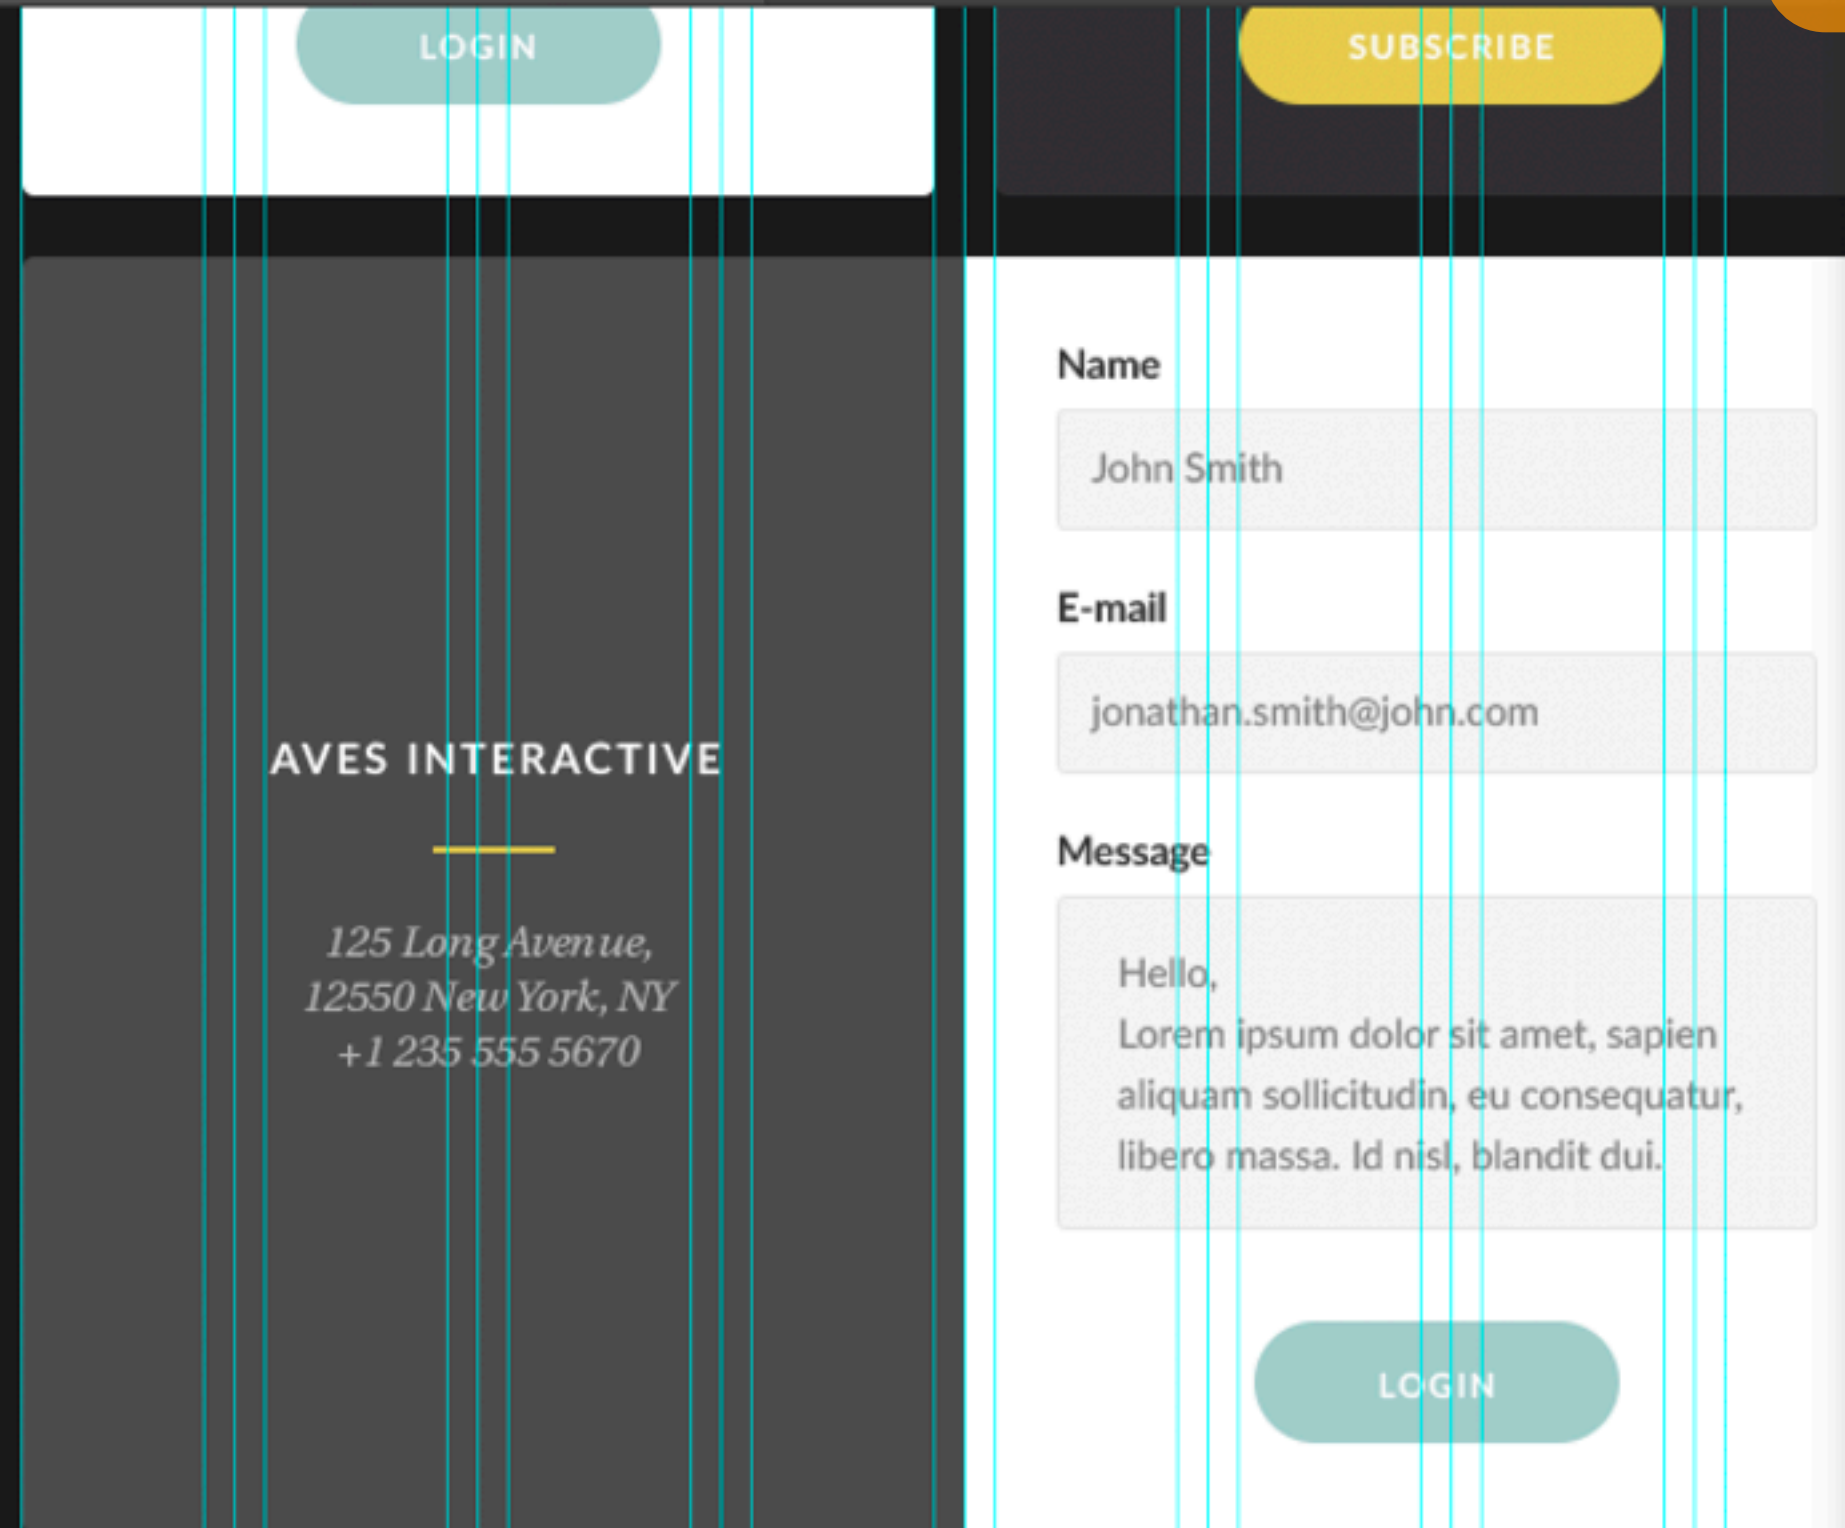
LOGIN

SUBSCRIBE

Name

John Smith

E-mail

jonathan.smith@john.com

Message

Hello,
Lorem ipsum dolor sit amet, sapien aliquam sollicitudin, eu consequatur, libero massa. Id nisl, blandit dui.

LOGIN

AVES INTERACTIVE

125 Long Avenue,
12550 New York, NY
+1 235 555 5670